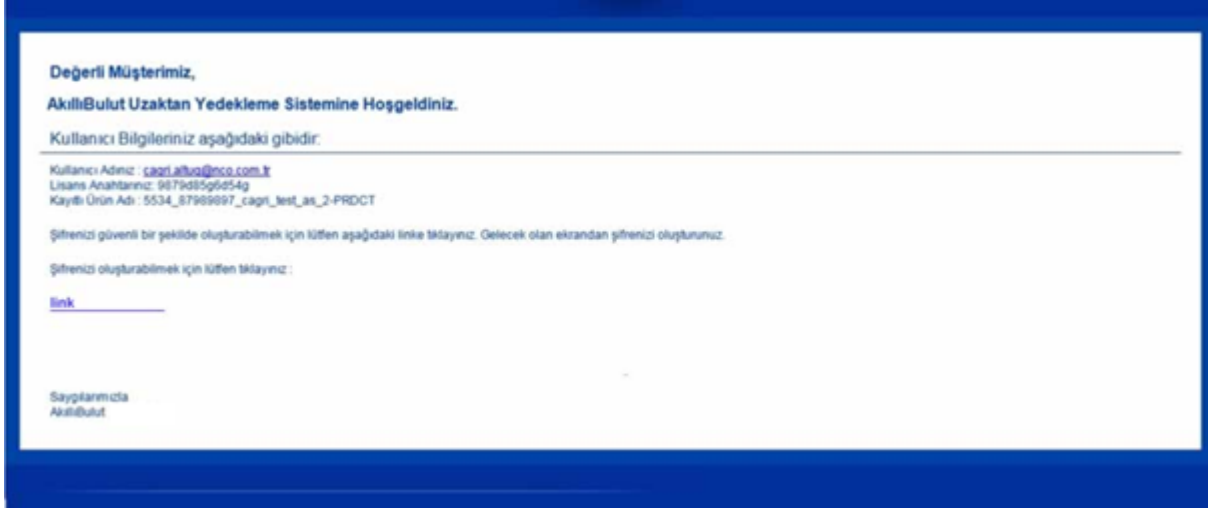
Değerli Müşterimiz,

AkıllıBulut Uzaktan Yedekleme Sistemine Hoşgeldiniz.

Kullanıcı Bilgileriniz aşağıdaki gibidir:

Kullanıcı Adınız : cagri.altug@nco.com.tr
Lisans Anahtarınız: 9879d85g6d54g
Kayıtlı Ürün Adı : 5534_87989897_cagri_test_as_2-PRDCT

Şifrenizi güvenli bir şekilde oluşturabilmek için lütfen aşağıdaki linke tıklayınız. Gelecek olan ekrandan şifrenizi oluşturunuz.

Şifrenizi oluşturabilmek için lütfen tıklayınız :

link

Saygılarımızla
AkıllıBulut